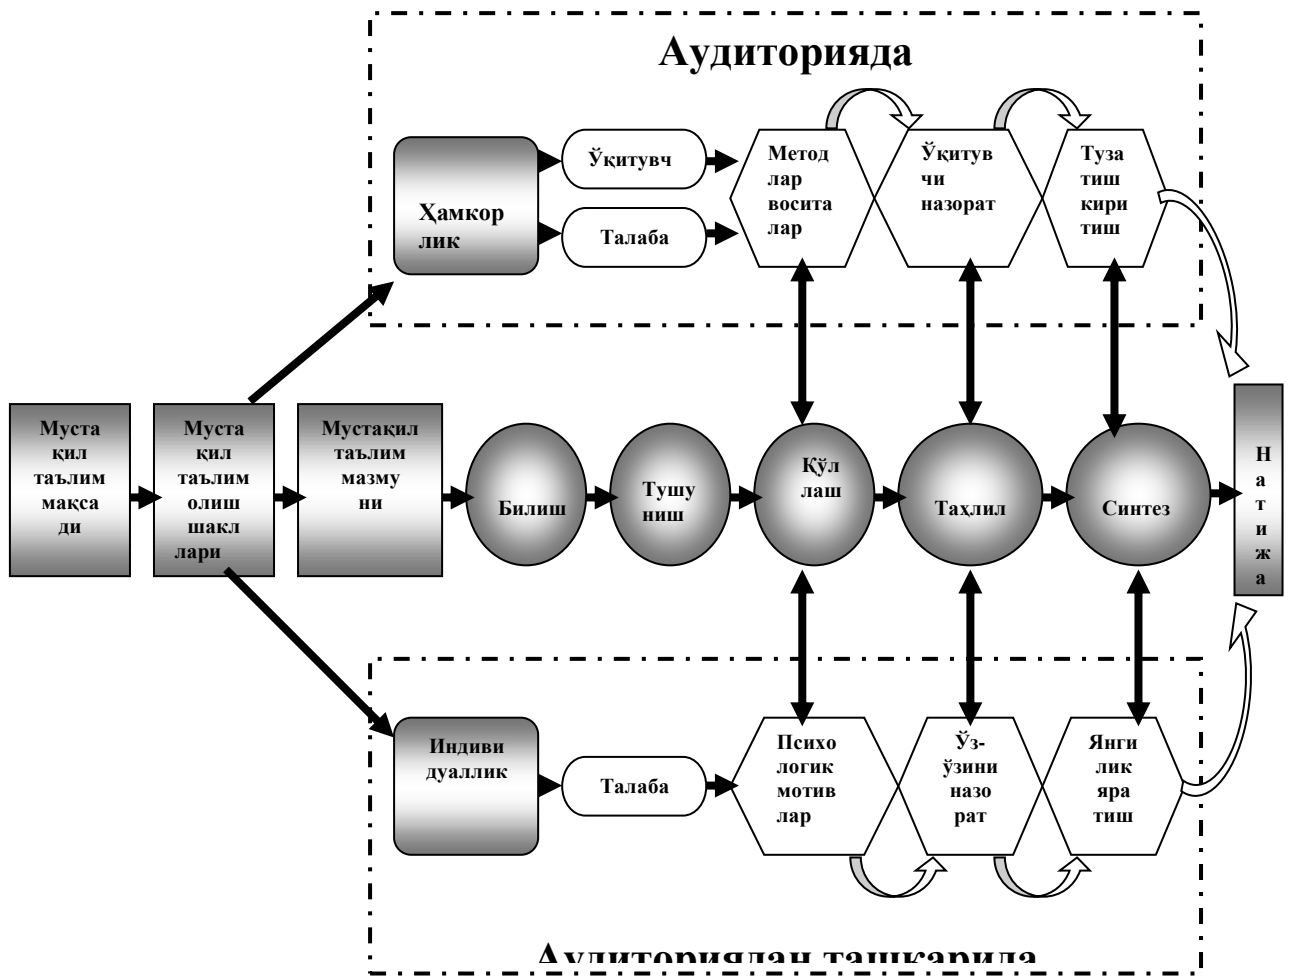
Аудиторияда

Ҳамкор лик

Ўқитувч

Талаба

Метод лар восита лар

Ўқитув чи назорат

Туза тиш кири тиш

Муста қил таълим мақса ди

Муста қил таълим олиш шакл лари

Мустақил таълим мазму ни

Билиш

Тушу ниш

Қўл лаш

Таҳлил

Синтез

Н а т и ж а

Индиви дуаллик

Талаба

Психо логик мотив лар

Ўз-ўзини назо рат

Янги лик яра тиш

Аудиториядан ташқарида